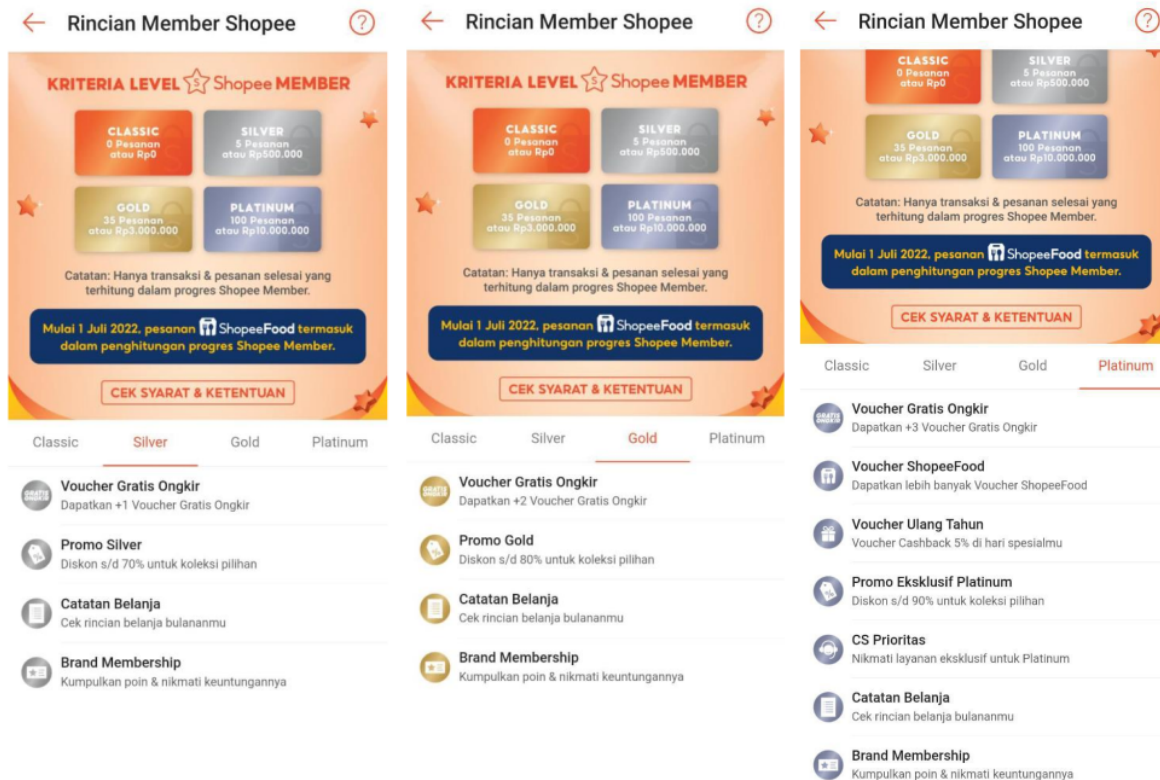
Rincian Member Shopee

KRITERIA LEVEL Shopee MEMBER

CLASSIC
0 Pesanan atau Rp0

SILVER
5 Pesanan atau Rp500.000

GOLD
35 Pesanan atau Rp3.000.000

PLATINUM
100 Pesanan atau Rp10.000.000

Catatan: Hanya transaksi & pesanan selesai yang terhitung dalam progres Shopee Member.

Mulai 1 Juli 2022, pesanan ShopeeFood termasuk dalam penghitungan progres Shopee Member.

CEK SYARAT & KETENTUAN

Classic Silver Gold Platinum

Voucher Gratis Ongkir
Dapatkan +1 Voucher Gratis Ongkir

Promo Silver
Diskon s/d 70% untuk koleksi pilihan

Catatan Belanja
Cek rincian belanja bulananmu

Brand Membership
Kumpulkan poin & nikmati keuntungannya

Rincian Member Shopee

KRITERIA LEVEL Shopee MEMBER

CLASSIC
0 Pesanan atau Rp0

SILVER
5 Pesanan atau Rp500.000

GOLD
35 Pesanan atau Rp3.000.000

PLATINUM
100 Pesanan atau Rp10.000.000

Catatan: Hanya transaksi & pesanan selesai yang terhitung dalam progres Shopee Member.

Mulai 1 Juli 2022, pesanan ShopeeFood termasuk dalam penghitungan progres Shopee Member.

CEK SYARAT & KETENTUAN

Classic Silver Gold Platinum

Voucher Gratis Ongkir
Dapatkan +2 Voucher Gratis Ongkir

Promo Gold
Diskon s/d 80% untuk koleksi pilihan

Catatan Belanja
Cek rincian belanja bulananmu

Brand Membership
Kumpulkan poin & nikmati keuntungannya

Rincian Member Shopee

CLASSIC
0 Pesanan atau Rp0

SILVER
5 Pesanan atau Rp500.000

GOLD
35 Pesanan atau Rp3.000.000

PLATINUM
100 Pesanan atau Rp10.000.000

Catatan: Hanya transaksi & pesanan selesai yang terhitung dalam progres Shopee Member.

Mulai 1 Juli 2022, pesanan ShopeeFood termasuk dalam penghitungan progres Shopee Member.

CEK SYARAT & KETENTUAN

Classic Silver Gold Platinum

Voucher Gratis Ongkir
Dapatkan +3 Voucher Gratis Ongkir

Voucher ShopeeFood
Dapatkan lebih banyak Voucher ShopeeFood

Voucher Ulang Tahun
Voucher Cashback 5% di hari spesialmu

Promo Eksklusif Platinum
Diskon s/d 90% untuk koleksi pilihan

CS Prioritas
Nikmati layanan eksklusif untuk Platinum

Catatan Belanja
Cek rincian belanja bulananmu

Brand Membership
Kumpulkan poin & nikmati keuntungannya